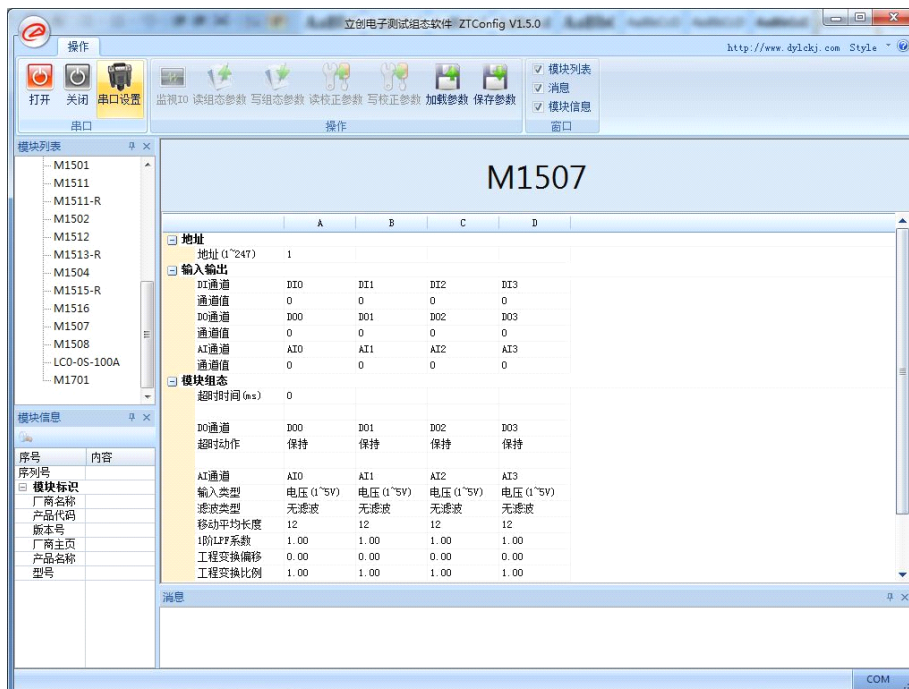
立创电子测试组态软件 ZTConfig V1.5.0

操作

http://www.dylckj.com Style

打开 关闭 串口设置
串口

监视IO 读组态参数 写组态参数 读校正参数 写校正参数 加载参数 保存参数
操作

模块列表
消息
模块信息
窗口

模块列表
M1501
M1511
M1511-R
M1502
M1512
M1513-R
M1504
M1515-R
M1516
M1507
M1508
LC0-0S-100A
M1701

模块信息
| 序号 | 内容 |
|---|---|
| 序列号 | |
| 模块标识 | |
| 厂商名称 | |
| 产品代码 | |
| 版本号 | |
| 厂商主页 | |
| 产品名称 | |
| 型号 | |

M1507

| | A | B | C | D |
|---|---|---|---|---|
| 地址 | | | | |
| 地址(1~247) | 1 | | | |
| 输入输出 | | | | |
| DI通道 | DI0 | DI1 | DI2 | DI3 |
| 通道值 | 0 | 0 | 0 | 0 |
| DO通道 | DO0 | DO1 | DO2 | DO3 |
| 通道值 | 0 | 0 | 0 | 0 |
| AI通道 | AI0 | AI1 | AI2 | AI3 |
| 通道值 | 0 | 0 | 0 | 0 |
| 模块组态 | | | | |
| 超时时间(ms) | 0 | | | |
| DO通道 | DO0 | DO1 | DO2 | DO3 |
| 超时动作 | 保持 | 保持 | 保持 | 保持 |
| AI通道 | AI0 | AI1 | AI2 | AI3 |
| 输入类型 | 电压(1~5V) | 电压(1~5V) | 电压(1~5V) | 电压(1~5V) |
| 滤波类型 | 无滤波 | 无滤波 | 无滤波 | 无滤波 |
| 移动平均长度 | 12 | 12 | 12 | 12 |
| 1阶LPF系数 | 1.00 | 1.00 | 1.00 | 1.00 |
| 工程变换偏移 | 0.00 | 0.00 | 0.00 | 0.00 |
| 工程变换比例 | 1.00 | 1.00 | 1.00 | 1.00 |

消息

COM